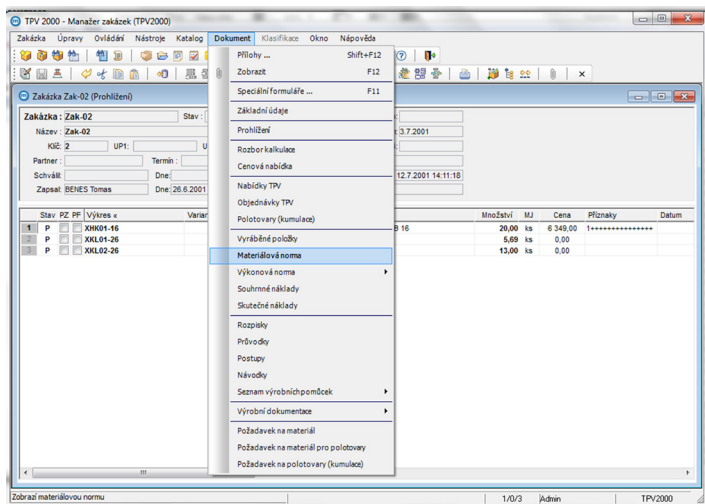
TPV 2000 - Manažer zakázek (TPV2000)

Zakázka Úpravy Ovládání Nástroje Katalog Dokument Klasifikace Okno Nápověda

Zakázka Zak-02 (Prohlížení)

Zakázka : Zak-02 Stav :
Název : Zak-02
Klíč : 2 UP1: U
Partner : Termín :
Schválil : Dne:
Zapsal: BENES Tomas Dne: 26.6.2001

3.7.2001
12.7.2001 14:11:18

| Stav | PZ | PF | Výkres « | Varian | | Množství | MJ | Cena | Příznaky | Datum |
|---|---|---|---|---|---|---|---|---|---|---|
| 1 | P | | XHK01-16 | | B 16 | 20,00 | ks | 6 349,00 | 1+++++++++++++ | |
| 2 | P | | XKL01-26 | | | 5,69 | ks | 0,00 | | |
| 3 | P | | XKL02-26 | | | 13,00 | ks | 0,00 | | |

Přílohy ... Shift+F12
Zobrazit F12
Speciální formuláře ... F11
Základní údaje
Prohlížení
Rozbor kalkulace
Cenová nabídka
Nabídky TPV
Objednávky TPV
Polotovary (kumulace)
Vyráběné položky
Materiálová norma
Výkonová norma
Souhrnné náklady
Skutečné náklady
Rozpisky
Průvodky
Postupy
Návodky
Seznam výrobních pomůcek
Výrobní dokumentace
Požadavek na materiál
Požadavek na materiál pro polotovary
Požadavek na polotovary (kumulace)

Zobrazí materiálovou normu
1/0/3 Admin TPV2000